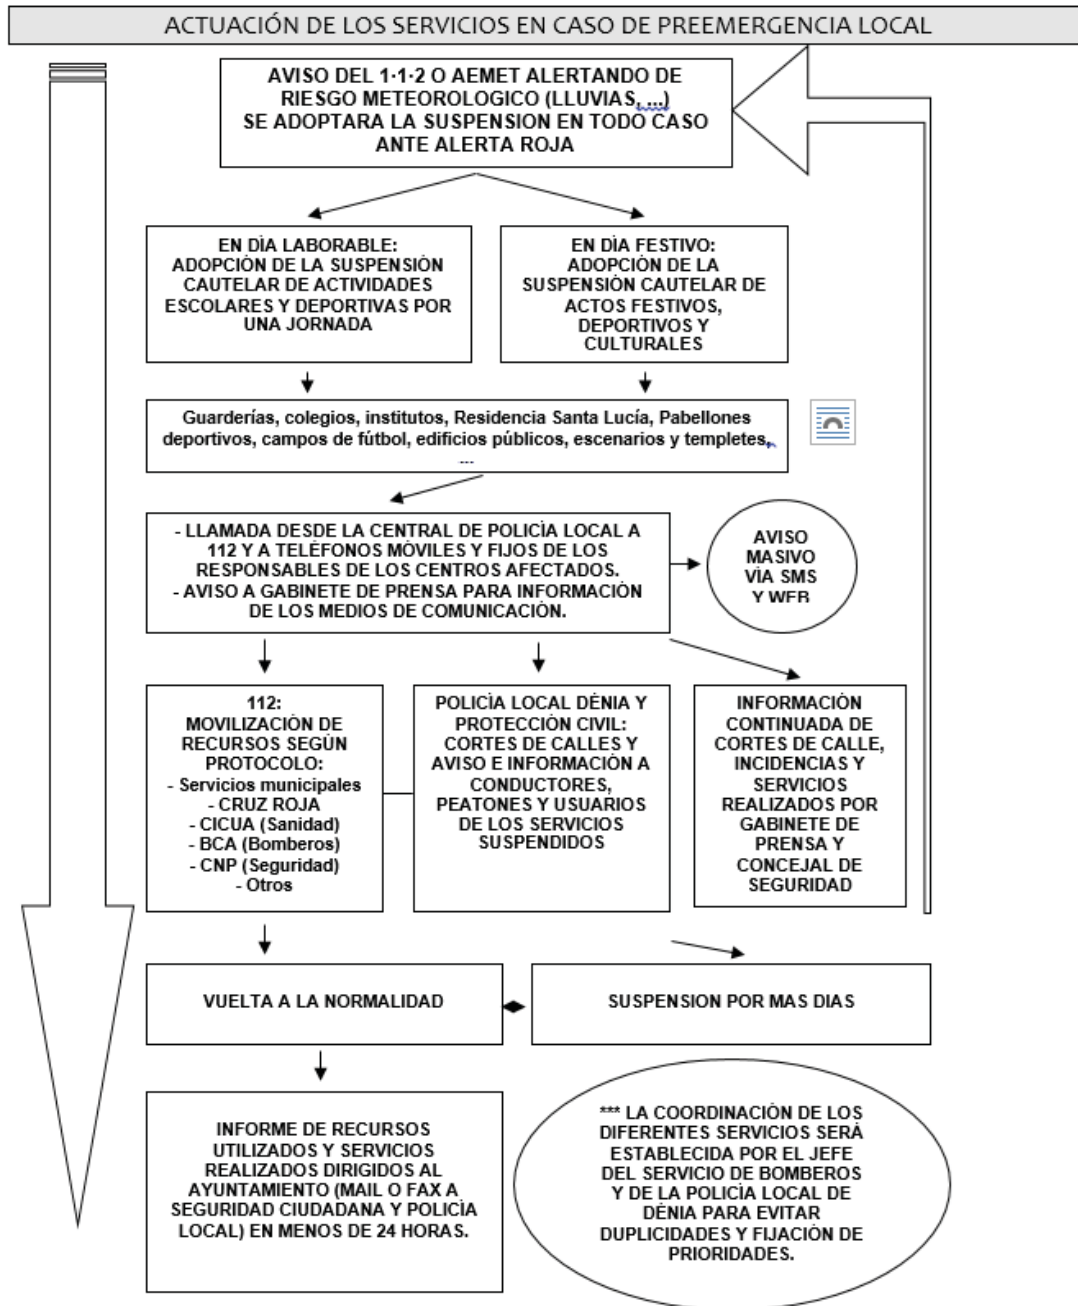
ACTUACIÓN DE LOS SERVICIOS EN CASO DE PREEMERGENCIA LOCAL

AVISO DEL 1·1·2 O AEMET ALERTANDO DE RIESGO METEOROLOGICO (LLUVIAS,...) SE ADOPTARA LA SUSPENSION EN TODO CASO ANTE ALERTA ROJA

EN DÍA LABORABLE: ADOPCIÓN DE LA SUSPENSIÓN CAUTELAR DE ACTIVIDADES ESCOLARES Y DEPORTIVAS POR UNA JORNADA

EN DÍA FESTIVO: ADOPCIÓN DE LA SUSPENSIÓN CAUTELAR DE ACTOS FESTIVOS, DEPORTIVOS Y CULTURALES

Guarderías, colegios, institutos, Residencia Santa Lucía, Pabellones deportivos, campos de fútbol, edificios públicos, escenarios y templetes, ...

- LLAMADA DESDE LA CENTRAL DE POLICÍA LOCAL A 112 Y A TELÉFONOS MÓVILES Y FIJOS DE LOS RESPONSABLES DE LOS CENTROS AFECTADOS.
- AVISO A GABINETE DE PRENSA PARA INFORMACIÓN DE LOS MEDIOS DE COMUNICACIÓN.

AVISO MASIVO VÍA SMS Y WEB

112: MOVILIZACIÓN DE RECURSOS SEGÚN PROTOCOLO:
- Servicios municipales
- CRUZ ROJA
- CICUA (Sanidad)
- BCA (Bomberos)
- CNP (Seguridad)
- Otros

POLICÍA LOCAL DÉNIA Y PROTECCIÓN CIVIL: CORTES DE CALLES Y AVISO E INFORMACIÓN A CONDUCTORES, PEATONES Y USUARIOS DE LOS SERVICIOS SUSPENDIDOS

INFORMACIÓN CONTINUADA DE CORTES DE CALLE, INCIDENCIAS Y SERVICIOS REALIZADOS POR GABINETE DE PRENSA Y CONCEJAL DE SEGURIDAD

VUELTA A LA NORMALIDAD

SUSPENSION POR MAS DIAS

INFORME DE RECURSOS UTILIZADOS Y SERVICIOS REALIZADOS DIRIGIDOS AL AYUNTAMIENTO (MAIL O FAX A SEGURIDAD CIUDADANA Y POLICÍA LOCAL) EN MENOS DE 24 HORAS.

*** LA COORDINACIÓN DE LOS DIFERENTES SERVICIOS SERÁ ESTABLECIDA POR EL JEFE DEL SERVICIO DE BOMBEROS Y DE LA POLICÍA LOCAL DE DÉNIA PARA EVITAR DUPLICIDADES Y FIJACIÓN DE PRIORIDADES.